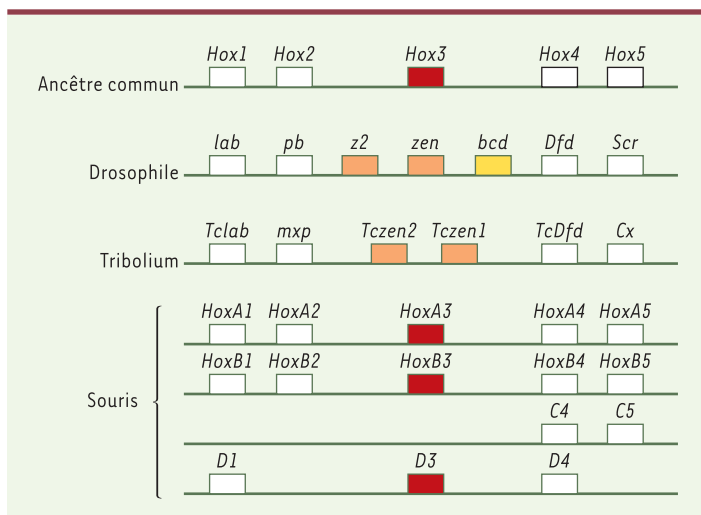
Hox1 Hox2 Hox3 Hox4 Hox5
Ancêtre commun

lab pb z2 zen bcd Dfd Scr
Drosophile

Tclab mxp Tczen2 Tczen1 TcDfd Cx
Tribolium

HoxA1 HoxA2 HoxA3 HoxA4 HoxA5
HoxB1 HoxB2 HoxB3 HoxB4 HoxB5
Souris
C4 C5
D1 D3 D4